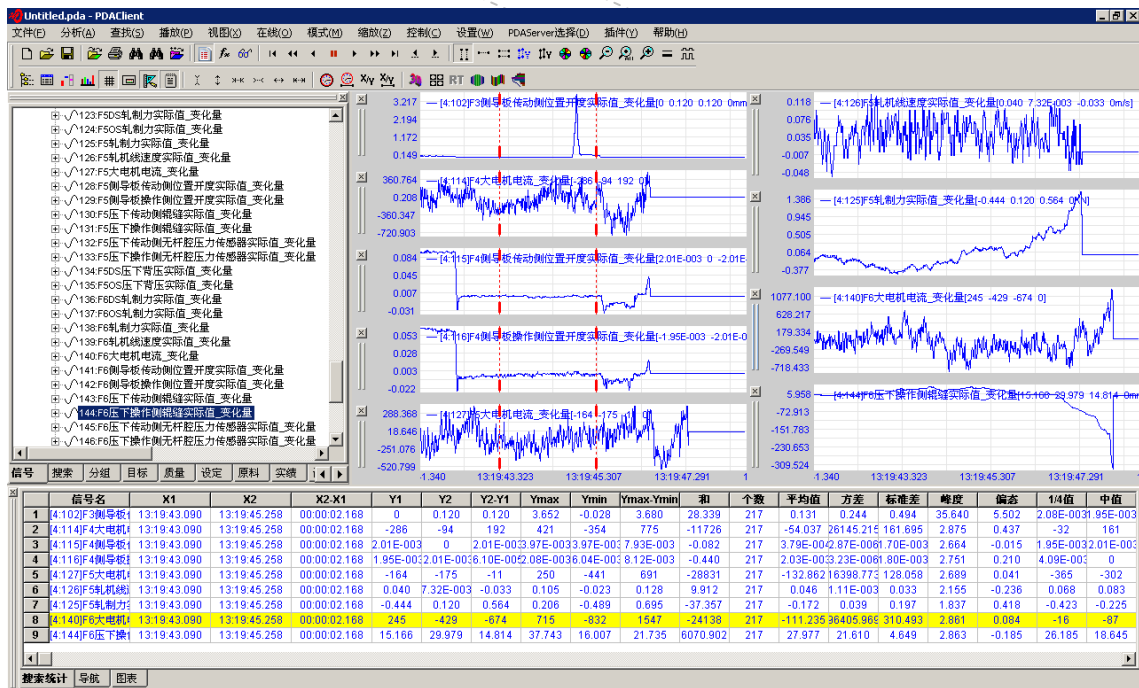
Untitled.pda - PDAClient

文件(F) 分析(A) 查找(S) 播放(P) 视图(V) 在线(O) 模式(M) 缩放(Z) 控制(C) 设置(W) PDAServer选择(D) 插件(Y) 帮助(H)

123:F5DS轧制力实际值_变化量
124:F5OS轧制力实际值_变化量
125:F5轧制力实际值_变化量
126:F5轧机线速度实际值_变化量
127:F5大电机电流_变化量
128:F5侧导板传动侧位置开度实际值_变化量
129:F5侧导板操作侧位置开度实际值_变化量
130:F5压下传动侧辊缝实际值_变化量
131:F5压下操作侧辊缝实际值_变化量
132:F5压下传动侧无杆腔压力传感器实际值_变化量
133:F5压下操作侧无杆腔压力传感器实际值_变化量
134:F5DS压下背压实际值_变化量
135:F5OS压下背压实际值_变化量
136:F6DS轧制力实际值_变化量
137:F6OS轧制力实际值_变化量
138:F6轧制力实际值_变化量
139:F6轧机线速度实际值_变化量
140:F6大电机电流_变化量
141:F6侧导板传动侧位置开度实际值_变化量
142:F6侧导板操作侧位置开度实际值_变化量
143:F6压下传动侧辊缝实际值_变化量
144:F6压下操作侧辊缝实际值_变化量
145:F6压下传动侧无杆腔压力传感器实际值_变化量
146:F6压下操作侧无杆腔压力传感器实际值_变化量

信号 搜索 分组 目标 质量 设定 原料 实绩

3.217 2.194 1.172 0.149 — [4:102]F3侧导板传动侧位置开度实际值_变化量[0 0.120 0.120 0mm
360.764 0.208 -360.347 -720.903 — [4:114]F4大电机电流_变化量[-286 -94 192 0]
0.084 0.045 0.007 -0.031 — [4:115]F4侧导板传动侧位置开度实际值_变化量[2.01E-003 0 -2.01E
0.053 0.028 0.003 -0.022 — [4:116]F4侧导板操作侧位置开度实际值_变化量[-1.95E-003 -2.01E-0
288.368 18.646 -251.076 -520.799 — [4:127]F5大电机电流_变化量[-164 -175 -11 0]
-1.340 13:19:43.323 13:19:45.307 13:19:47.291 1

0.118 0.076 0.035 -0.007 -0.048 — [4:126]F5轧机线速度实际值_变化量[0.040 7.32E-003 -0.033 0m/s]
1.386 0.945 0.505 0.064 -0.377 — [4:125]F5轧制力实际值_变化量[-0.444 0.120 0.564 0MN]
1077.100 628.217 179.334 -269.549 -718.433 — [4:140]F6大电机电流_变化量[245 -429 -674 0]
5.958 -72.913 -151.783 -230.653 -309.524 — [4:144]F6压下操作侧辊缝实际值_变化量[15.166 29.979 14.814 0
-1.340 13:19:43.323 13:19:45.307 13:19:47.291

| | 信号名 | X1 | X2 | X2-X1 | Y1 | Y2 | Y2-Y1 | Ymax | Ymin | Ymax-Ymin | 和 | 个数 | 平均值 | 方差 | 标准差 | 峰度 | 偏态 | 1/4值 | 中值 |
|---|---|---|---|---|---|---|---|---|---|---|---|---|---|---|---|---|---|---|---|
| 1 | [4:102]F3侧导板 | 13:19:43.090 | 13:19:45.258 | 00:00:02.168 | 0 | 0.120 | 0.120 | 3.652 | -0.028 | 3.680 | 28.339 | 217 | 0.131 | 0.244 | 0.494 | 35.640 | 5.502 | 2.08E-003 | 1.95E-003 |
| 2 | [4:114]F4大电机 | 13:19:43.090 | 13:19:45.258 | 00:00:02.168 | -286 | -94 | 192 | 421 | -354 | 775 | -11726 | 217 | -54.037 | 26145.215 | 161.695 | 2.875 | 0.437 | -32 | 161 |
| 3 | [4:115]F4侧导板 | 13:19:43.090 | 13:19:45.258 | 00:00:02.168 | 2.01E-003 | 0 | 2.01E-003 | 3.97E-003 | 3.97E-003 | 7.93E-003 | -0.082 | 217 | 3.79E-004 | 2.87E-006 | 1.70E-003 | 2.664 | -0.015 | 1.95E-003 | 2.01E-003 |
| 4 | [4:116]F4侧导板 | 13:19:43.090 | 13:19:45.258 | 00:00:02.168 | 1.95E-003 | 2.01E-003 | 6.10E-005 | 2.08E-003 | 6.04E-003 | 8.12E-003 | -0.440 | 217 | 2.03E-003 | 3.23E-006 | 1.80E-003 | 2.751 | 0.210 | 4.09E-003 | 0 |
| 5 | [4:127]F5大电机 | 13:19:43.090 | 13:19:45.258 | 00:00:02.168 | -164 | -175 | -11 | 250 | -441 | 691 | -28831 | 217 | -132.862 | 16398.773 | 128.058 | 2.689 | 0.041 | -365 | -302 |
| 6 | [4:126]F5轧机线 | 13:19:43.090 | 13:19:45.258 | 00:00:02.168 | 0.040 | 7.32E-003 | -0.033 | 0.105 | -0.023 | 0.128 | 9.912 | 217 | 0.046 | 1.11E-003 | 0.033 | 2.155 | -0.236 | 0.068 | 0.083 |
| 7 | [4:125]F5轧制力 | 13:19:43.090 | 13:19:45.258 | 00:00:02.168 | -0.444 | 0.120 | 0.564 | 0.206 | -0.489 | 0.695 | -37.357 | 217 | -0.172 | 0.039 | 0.197 | 1.837 | 0.418 | -0.423 | -0.225 |
| 8 | [4:140]F6大电机 | 13:19:43.090 | 13:19:45.258 | 00:00:02.168 | 245 | -429 | -674 | 715 | -832 | 1547 | -24138 | 217 | -111.235 | 96405.969 | 310.493 | 2.861 | 0.084 | -16 | -87 |
| 9 | [4:144]F6压下操 | 13:19:43.090 | 13:19:45.258 | 00:00:02.168 | 15.166 | 29.979 | 14.814 | 37.743 | 16.007 | 21.735 | 6070.902 | 217 | 27.977 | 21.610 | 4.649 | 2.863 | -0.185 | 26.185 | 18.645 |

搜索统计 导航 图表